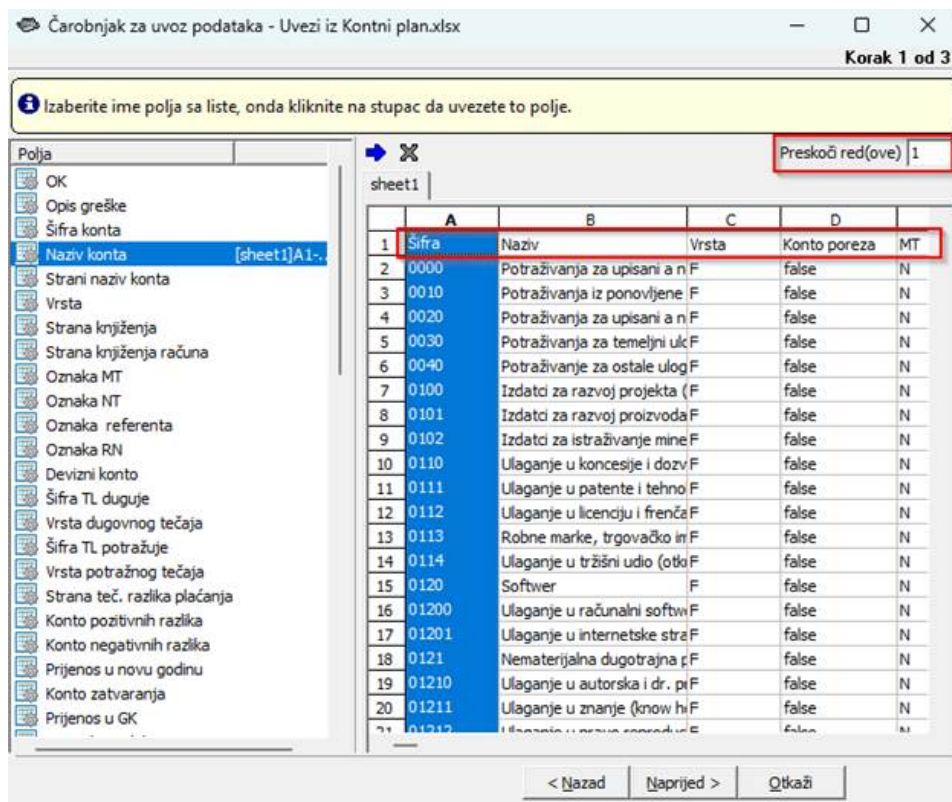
Čarobnjak za uvoz podataka - Uvezi iz Kontni plan.xlsx

Korak 1 od 3

Izaberite ime polja sa liste, onda kliknite na stupac da uvezete to polje.

Polja
OK
Opis greške
Šifra konta
Naziv konta [sheet1]A1-..
Strani naziv konta
Vrsta
Strana knjiženja
Strana knjiženja računa
Oznaka MT
Oznaka NT
Oznaka referenta
Oznaka RN
Devizni konto
Šifra TL duguje
Vrsta dugovnog tečaja
Šifra TL potražuje
Vrsta potražnog tečaja
Strana teč. razlika plaćanja
Konto pozitivnih razlika
Konto negativnih razlika
Prijenos u novu godinu
Konto zatvaranja
Prijenos u GK

Preskoči red(ove) 1

sheet1

| | A | B | C | D | |
|---|---|---|---|---|---|
| 1 | Šifra | Naziv | Vrsta | Konto poreza | MT |
| 2 | 0000 | Potraživanja za upisani a n | F | false | N |
| 3 | 0010 | Potraživanja iz ponovljene | F | false | N |
| 4 | 0020 | Potraživanja za upisani a n | F | false | N |
| 5 | 0030 | Potraživanja za temeljni ul | F | false | N |
| 6 | 0040 | Potraživanje za ostale ulog | F | false | N |
| 7 | 0100 | Izdatci za razvoj projekta ( | F | false | N |
| 8 | 0101 | Izdatci za razvoj proizvoda | F | false | N |
| 9 | 0102 | Izdatci za istraživanje mine | F | false | N |
| 10 | 0110 | Ulaganje u koncesije i dozv | F | false | N |
| 11 | 0111 | Ulaganje u patente i tehno | F | false | N |
| 12 | 0112 | Ulaganje u licenciju i frenča | F | false | N |
| 13 | 0113 | Robne marke, trgovačko in | F | false | N |
| 14 | 0114 | Ulaganje u tržišni udio (otk | F | false | N |
| 15 | 0120 | Softwer | F | false | N |
| 16 | 01200 | Ulaganje u računalni softw | F | false | N |
| 17 | 01201 | Ulaganje u internetske stra | F | false | N |
| 18 | 0121 | Nematerijalna dugotrajna | F | false | N |
| 19 | 01210 | Ulaganje u autorska i dr. p | F | false | N |
| 20 | 01211 | Ulaganje u znanje (know h | F | false | N |
| 21 | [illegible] | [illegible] | F | false | N |

< Nazad  Naprijed >  Otkaži